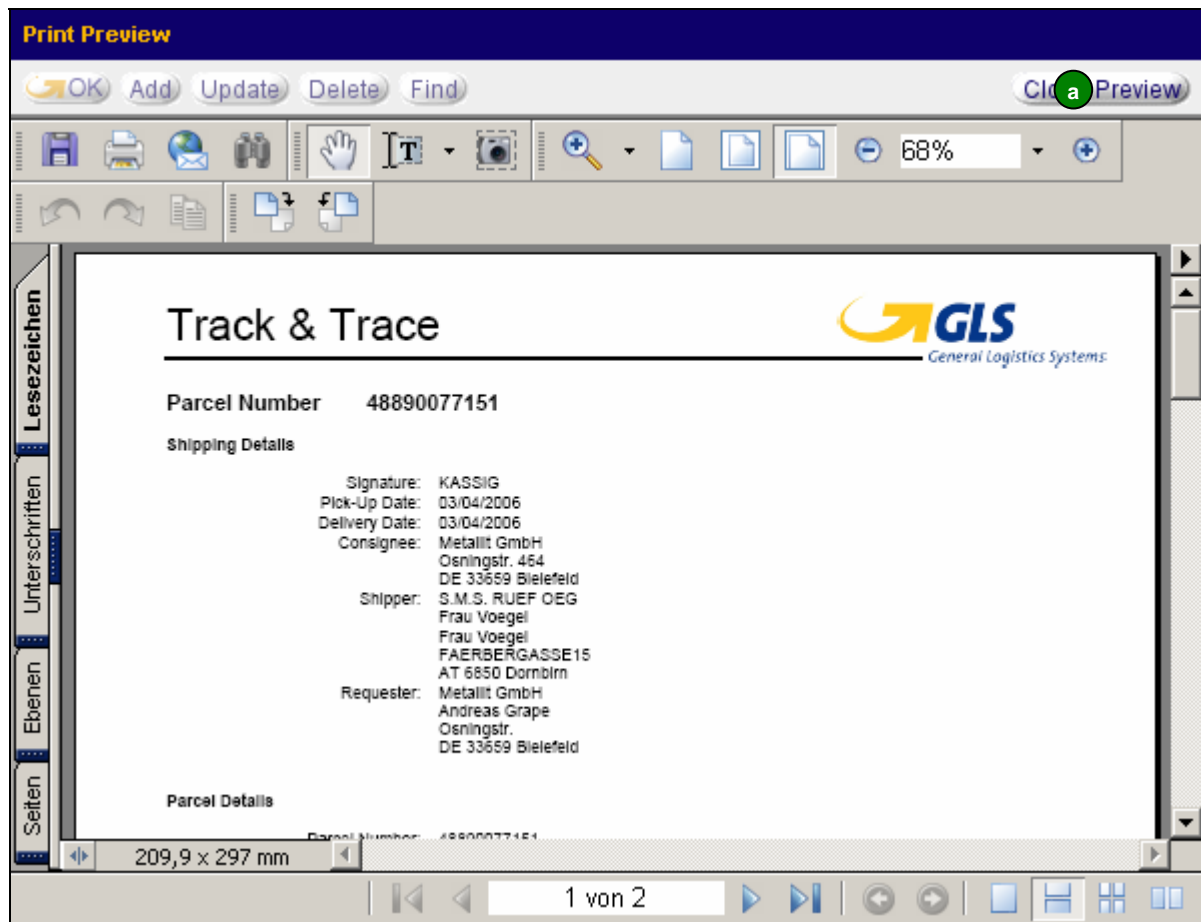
Print Preview

OK Add Update Delete Find

Clo a Preview

68%

Lesezeichen
Unterschriften
Ebenen
Seiten

Track & Trace

GLS
General Logistics Systems

Parcel Number 48890077151

Shipping Details

Signature: KASSIG
Pick-Up Date: 03/04/2006
Delivery Date: 03/04/2006
Consignee: Metallit GmbH
Osningstr. 454
DE 33659 Bielefeld
Shipper: S.M.S. RUEF OEG
Frau Voegel
Frau Voegel
FAERBERGASSE15
AT 6850 Dornbirn
Requester: Metallit GmbH
Andreas Grape
Osningstr.
DE 33659 Bielefeld

Parcel Details

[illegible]

209,9 x 297 mm

1 von 2